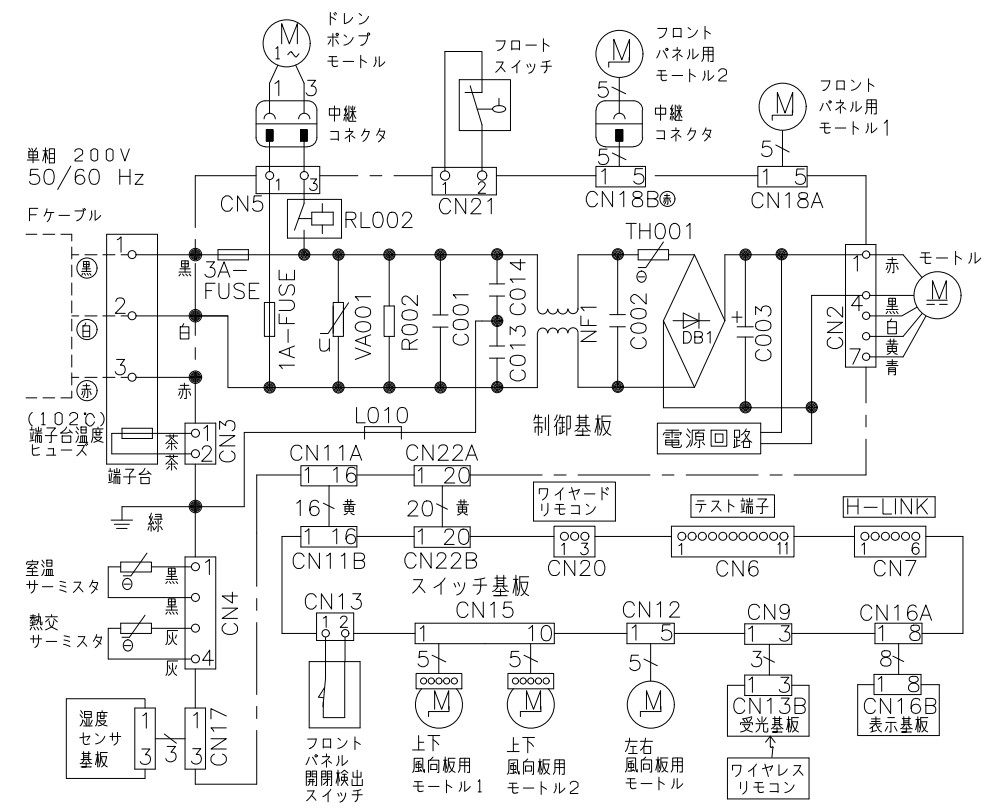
M
1~
ドレン
ポンプ
モートル
1 3
中継
コネクタ

フロート
スイッチ

M
フロント
パネル用
モートル2
5
中継
コネクタ
5

M
フロント
パネル用
モートル1
5

単相 200V
50/60 Hz

CN5 1 3
RL002
CN21 1 2
1 5
CN18B㊍
1 5
CN18A

Fケーブル
1 黒
2 白
3 赤
黒
3A-FUSE
白
赤
1A-FUSE
VA001
R002
C001
C013 C014
NF1
C002
TH001
DB1
C003
CN2
1 赤
4 黒
白
黄
7 青
モートル
M

(102℃)
端子台温度
ヒューズ
茶 1
茶 2
CN3
端子台
L010
制御基板
電源回路

緑

CN11A
1 16
16 黄
1 16
CN11B
CN22A
1 20
20 黄
1 20
CN22B
ワイヤード
リモコン
1 3
CN20
テスト端子
1 11
CN6
H-LINK
1 6
CN7
スイッチ基板

室温
サーミスタ
黒 1
黒
熱交
サーミスタ
灰
灰 4
CN4

湿度
センサ
基板
1
3
3
1
3
CN17

CN13
1 2
フロント
パネル
開閉検出
スイッチ

CN15
1 10
5
M
上下
風向板用
モートル1
5
M
上下
風向板用
モートル2

CN12
1 5
5
M
左右
風向板用
モートル

CN9
1 3
3
1 3
CN13B
受光基板
ワイヤレス
リモコン

CN16A
1 8
8
1 8
CN16B
表示基板